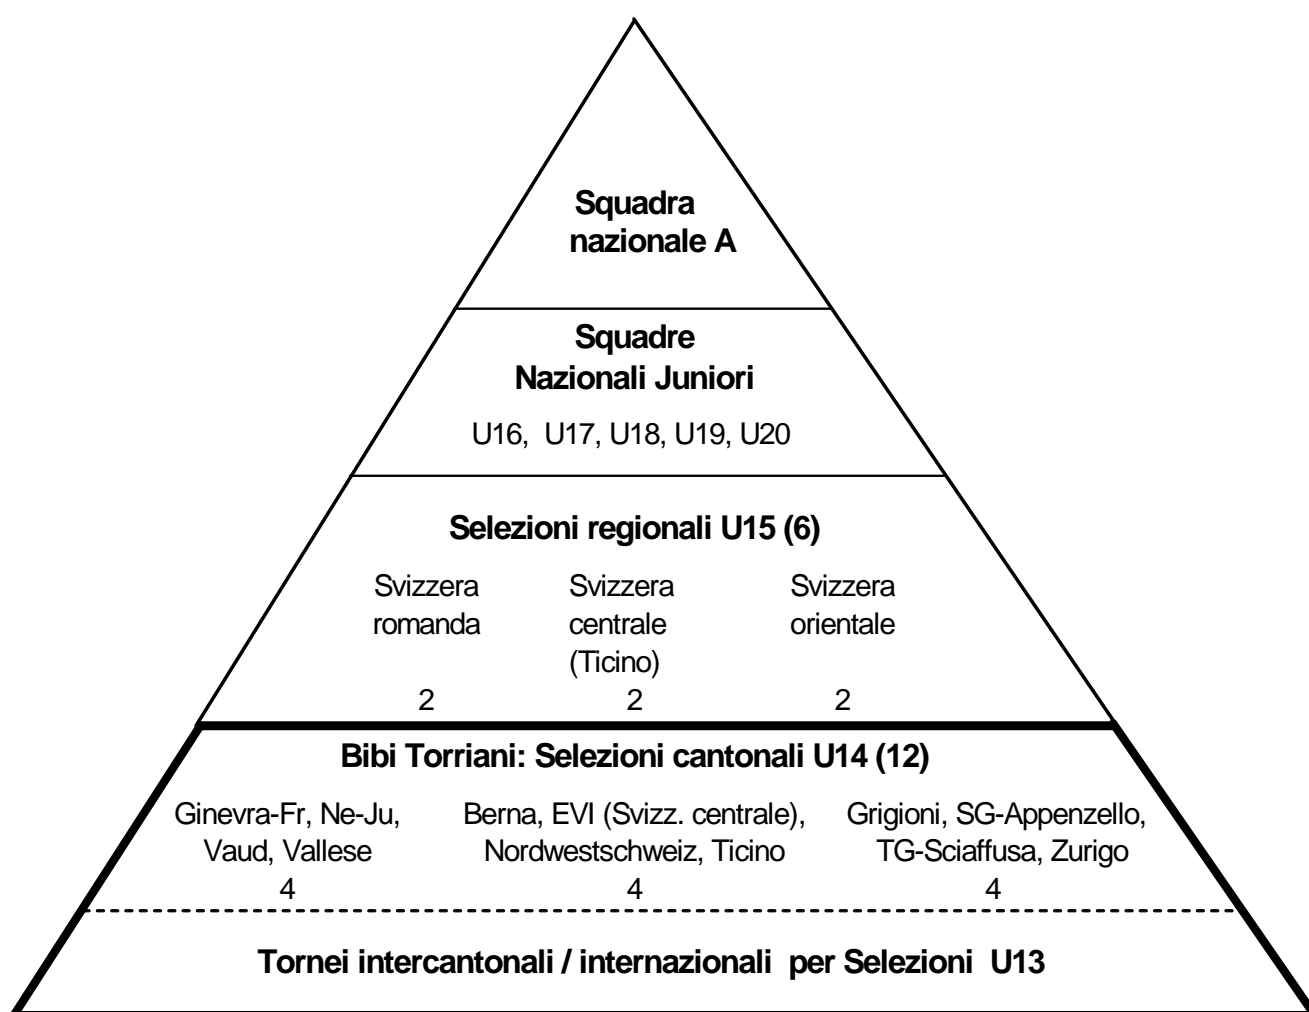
Squadra nazionale A

Squadre Nazionali Juniori

U16, U17, U18, U19, U20

Selezioni regionali U15 (6)

Svizzera romanda
2

Svizzera centrale (Ticino)
2

Svizzera orientale
2

Bibi Torriani: Selezioni cantonali U14 (12)

Ginevra-Fr, Ne-Ju, Vaud, Vallese
4

Berna, EVI (Svizz. centrale), Nordwestschweiz, Ticino
4

Grigioni, SG-Appenzello, TG-Sciaffusa, Zurigo
4

Tornei intercantonali / internazionali per Selezioni U13